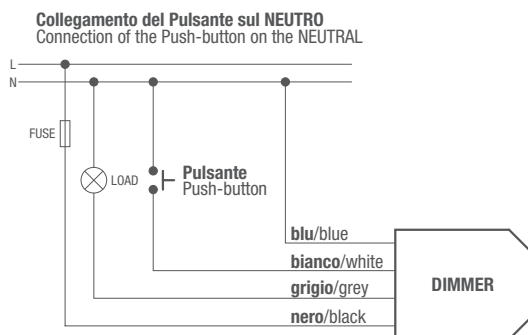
**Collegamento del Pulsante sul NEUTRO**
Connection of the Push-button on the NEUTRAL

L
N

FUSE

LOAD

**Pulsante**
Push-button

**blu**/blue
**bianco**/white
**grigio**/grey
**nero**/black

**DIMMER**